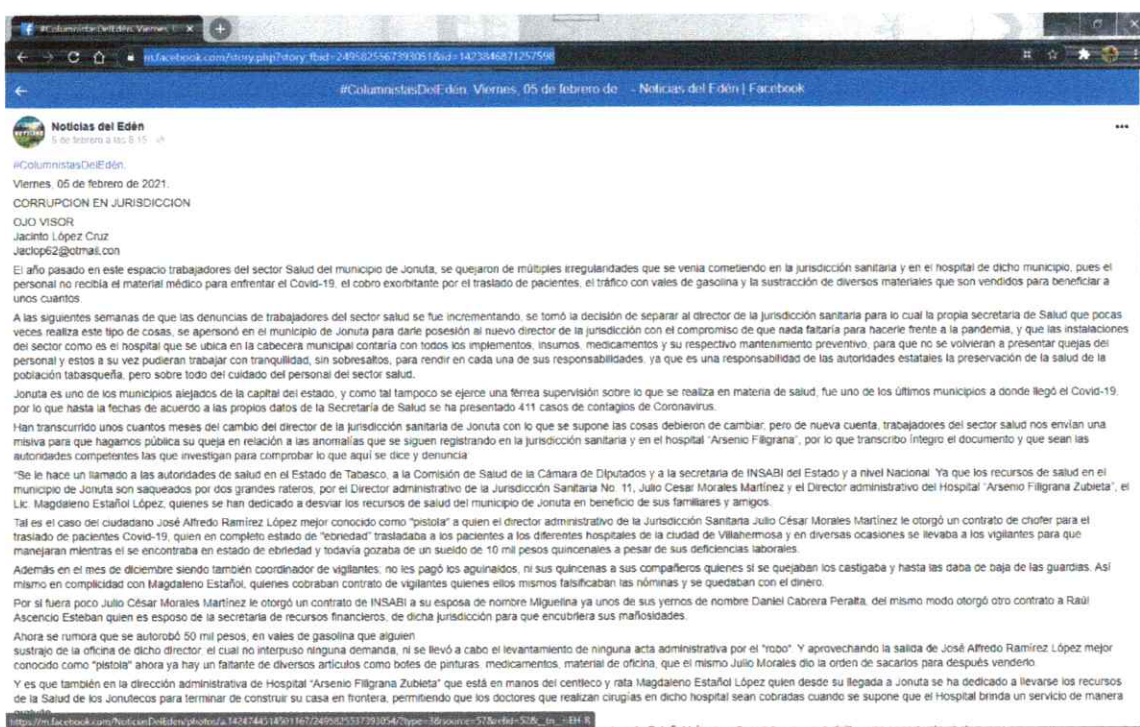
#ColumnistasDelEdén. Viernes ×

m.facebook.com/story.php?story_fbid=2495825567393051&id=1423846871257598

#ColumnistasDelEdén. Viernes, 05 de febrero de - Noticias del Edén | Facebook

Noticias del Edén
5 de febrero a las 8:15

#ColumnistasDelEdén.

Viernes, 05 de febrero de 2021.

CORRUPCION EN JURISDICCION

OJO VISOR
Jacinto López Cruz
Jaclop62@gmail.con

El año pasado en este espacio trabajadores del sector Salud del municipio de Jonuta, se quejaron de múltiples irregularidades que se venia cometiendo en la jurisdicción sanitaria y en el hospital de dicho municipio, pues el personal no recibía el material médico para enfrentar el Covid-19, el cobro exorbitante por el traslado de pacientes, el tráfico con vales de gasolina y la sustracción de diversos materiales que son vendidos para beneficiar a unos cuantos.

A las siguientes semanas de que las denuncias de trabajadores del sector salud se fue incrementando, se tomó la decisión de separar al director de la jurisdicción sanitaria para lo cual la propia secretaria de Salud que pocas veces realiza este tipo de cosas, se apersonó en el municipio de Jonuta para darle posesión al nuevo director de la jurisdicción con el compromiso de que nada faltaría para hacerle frente a la pandemia, y que las instalaciones del sector como es el hospital que se ubica en la cabecera municipal contaría con todos los implementos, insumos, medicamentos y su respectivo mantenimiento preventivo, para que no se volvieran a presentar quejas del personal y estos a su vez pudieran trabajar con tranquilidad, sin sobresaltos, para rendir en cada una de sus responsabilidades, ya que es una responsabilidad de las autoridades estatales la preservación de la salud de la población tabasqueña, pero sobre todo del cuidado del personal del sector salud.

Jonuta es uno de los municipios alejados de la capital del estado, y como tal tampoco se ejerce una férrea supervisión sobre lo que se realiza en materia de salud, fue uno de los últimos municipios a donde llegó el Covid-19, por lo que hasta la fechas de acuerdo a las propios datos de la Secretaría de Salud se ha presentado 411 casos de contagios de Coronavirus.

Han transcurrido unos cuantos meses del cambio del director de la jurisdicción sanitaria de Jonuta con lo que se supone las cosas debieron de cambiar, pero de nueva cuenta, trabajadores del sector salud nos envían una misiva para que hagamos pública su queja en relación a las anomalías que se siguen registrando en la jurisdicción sanitaria y en el hospital "Arsenio Filigrana", por lo que transcribo íntegro el documento y que sean las autoridades competentes las que investigan para comprobar lo que aquí se dice y denuncia:

"Se le hace un llamado a las autoridades de salud en el Estado de Tabasco, a la Comisión de Salud de la Cámara de Diputados y a la secretaria de INSABI del Estado y a nivel Nacional. Ya que los recursos de salud en el municipio de Jonuta son saqueados por dos grandes rateros, por el Director administrativo de la Jurisdicción Sanitaria No. 11, Julio Cesar Morales Martínez y el Director administrativo del Hospital "Arsenio Filigrana Zubieta", el Lic. Magdaleno Estañol López, quienes se han dedicado a desviar los recursos de salud del municipio de Jonuta en beneficio de sus familiares y amigos.

Tal es el caso del ciudadano José Alfredo Ramírez López mejor conocido como "pistola" a quien el director administrativo de la Jurisdicción Sanitaria Julio César Morales Martínez le otorgó un contrato de chofer para el traslado de pacientes Covid-19, quien en completo estado de "ebriedad" trasladaba a los pacientes a los diferentes hospitales de la ciudad de Villahermosa y en diversas ocasiones se llevaba a los vigilantes para que manejaran mientras el se encontraba en estado de ebriedad y todavía gozaba de un sueldo de 10 mil pesos quincenales a pesar de sus deficiencias laborales.

Además en el mes de diciembre siendo también coordinador de vigilantes, no les pagó los aguinaldos, ni sus quincenas a sus compañeros quienes si se quejaban los castigaba y hasta las daba de baja de las guardias. Así mismo en complicidad con Magdaleno Estañol, quienes cobraban contrato de vigilantes quienes ellos mismos falsificaban las nóminas y se quedaban con el dinero.

Por si fuera poco Julio César Morales Martínez le otorgó un contrato de INSABI a su esposa de nombre Miguelina ya unos de sus yernos de nombre Daniel Cabrera Peralta, del mismo modo otorgó otro contrato a Raúl Ascencio Esteban quien es esposo de la secretaria de recursos financieros, de dicha jurisdicción para que encubriera sus mañosidades.

Ahora se rumora que se autorobó 50 mil pesos, en vales de gasolina que alguien
sustrajo de la oficina de dicho director, el cual no interpuso ninguna demanda, ni se llevó a cabo el levantamiento de ninguna acta administrativa por el "robo". Y aprovechando la salida de José Alfredo Ramírez López mejor conocido como "pistola" ahora ya hay un faltante de diversos artículos como botes de pinturas, medicamentos, material de oficina, que el mismo Julio Morales dio la orden de sacarlos para después venderlo.

Y es que también en la dirección administrativa de Hospital "Arsenio Filigrana Zubieta" que está en manos del centleco y rata Magdaleno Estañol López quien desde su llegada a Jonuta se ha dedicado a llevarse los recursos de la Salud de los Jonutecos para terminar de construir su casa en frontera, permitiendo que los doctores que realizan cirugías en dicho hospital sean cobradas cuando se supone que el Hospital brinda un servicio de manera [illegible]

https://m.facebook.com/NoticiasDelEden/photos/a.1424744514501167/2495825537393054/?type=3&source=57&refid=52&__tn__=EH-R